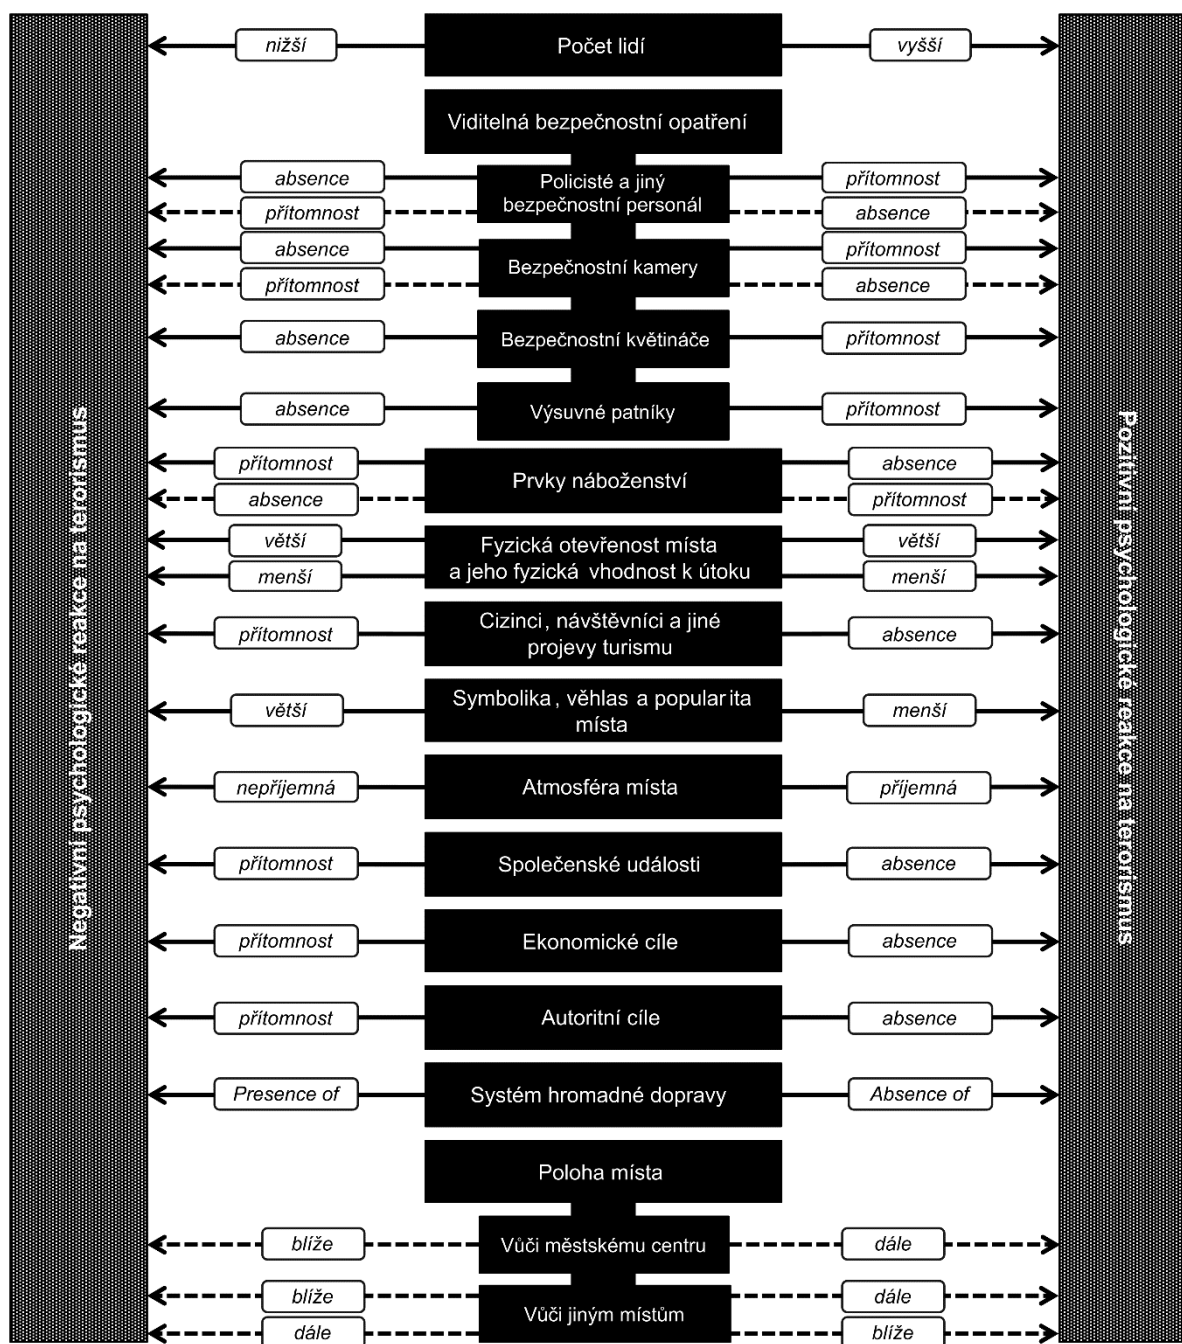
Negativní psychologické reakce na terorismus

Pozitivní psychologické reakce na terorismus

| Negativní | Faktor | Pozitivní |
|---|---|---|
| nižší | Počet lidí | vyšší |
| | Viditelná bezpečnostní opatření | |
| absence / přítomnost | Policisté a jiný bezpečnostní personál | přítomnost / absence |
| absence / přítomnost | Bezpečnostní kamery | přítomnost / absence |
| absence | Bezpečnostní květináče | přítomnost |
| absence | Výsuvné patníky | přítomnost |
| přítomnost / absence | Prvky náboženství | absence / přítomnost |
| větší / menší | Fyzická otevřenost místa a jeho fyzická vhodnost k útoku | větší / menší |
| přítomnost | Cizinci, návštěvníci a jiné projevy turismu | absence |
| větší | Symbolika, věhlas a popularita místa | menší |
| nepříjemná | Atmosféra místa | příjemná |
| přítomnost | Společenské události | absence |
| přítomnost | Ekonomické cíle | absence |
| přítomnost | Autoritní cíle | absence |
| Presence of | Systém hromadné dopravy | Absence of |
| | Poloha místa | |
| blíže | Vůči městskému centru | dále |
| blíže / dále | Vůči jiným místům | dále / blíže |